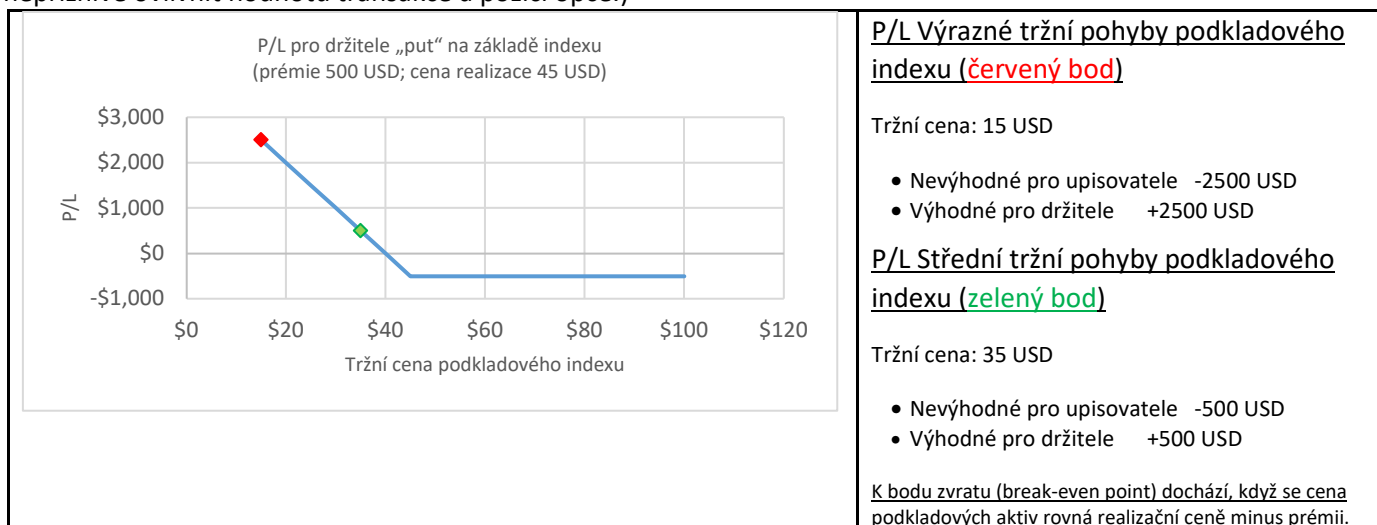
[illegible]

P/L pro držitele „put“ na základě indexu
(prémie 500 USD; cena realizace 45 USD)

\$3,000
\$2,000
\$1,000
\$0
-\$1,000

P/L

\$0 \$20 \$40 \$60 \$80 \$100 \$120

Tržní cena podkladového indexu

P/L Výrazné tržní pohyby podkladového indexu (červený bod)

Tržní cena: 15 USD

- Nevýhodné pro upisovatele -2500 USD
- Výhodné pro držitele +2500 USD

P/L Střední tržní pohyby podkladového indexu (zelený bod)

Tržní cena: 35 USD

- Nevýhodné pro upisovatele -500 USD
- Výhodné pro držitele +500 USD

K bodu zvratu (break-even point) dochází, když se cena podkladových aktiv rovná realizační ceně minus prémii.